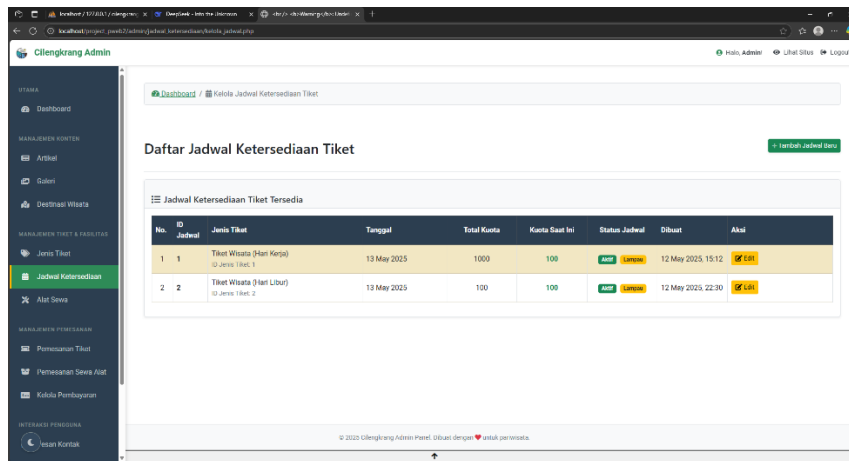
localhost / 127.0.0.1 / cilengkrang × DeepSeek - Into the Unknown × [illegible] × +

localhost/project_pweb2/admin/jadwal_ketersediaan/kelola_jadwal.php

Cilengkrang Admin

Halo, Admin! Lihat Situs Logout

UTAMA
Dashboard

MANAJEMEN KONTEN
Artikel
Galeri
Destinasi Wisata

MANAJEMEN TIKET & FASILITAS
Jenis Tiket
Jadwal Ketersediaan
Alat Sewa

MANAJEMEN PEMESANAN
Pemesanan Tiket
Pemesanan Sewa Alat
Kelola Pembayaran

INTERAKSI PENGGUNA
Pesan Kontak

Dashboard / Kelola Jadwal Ketersediaan Tiket

Daftar Jadwal Ketersediaan Tiket

+ Tambah Jadwal Baru

Jadwal Ketersediaan Tiket Tersedia

| No. | ID Jadwal | Jenis Tiket | Tanggal | Total Kuota | Kuota Saat Ini | Status Jadwal | Dibuat | Aksi |
|---|---|---|---|---|---|---|---|---|
| 1 | 1 | Tiket Wisata (Hari Kerja) ID Jenis Tiket: 1 | 13 May 2025 | 1000 | 100 | Aktif Lampau | 12 May 2025, 15:12 | Edit |
| 2 | 2 | Tiket Wisata (Hari Libur) ID Jenis Tiket: 2 | 13 May 2025 | 100 | 100 | Aktif Lampau | 12 May 2025, 22:30 | Edit |

© 2025 Cilengkrang Admin Panel. Dibuat dengan ♥ untuk pariwisata.